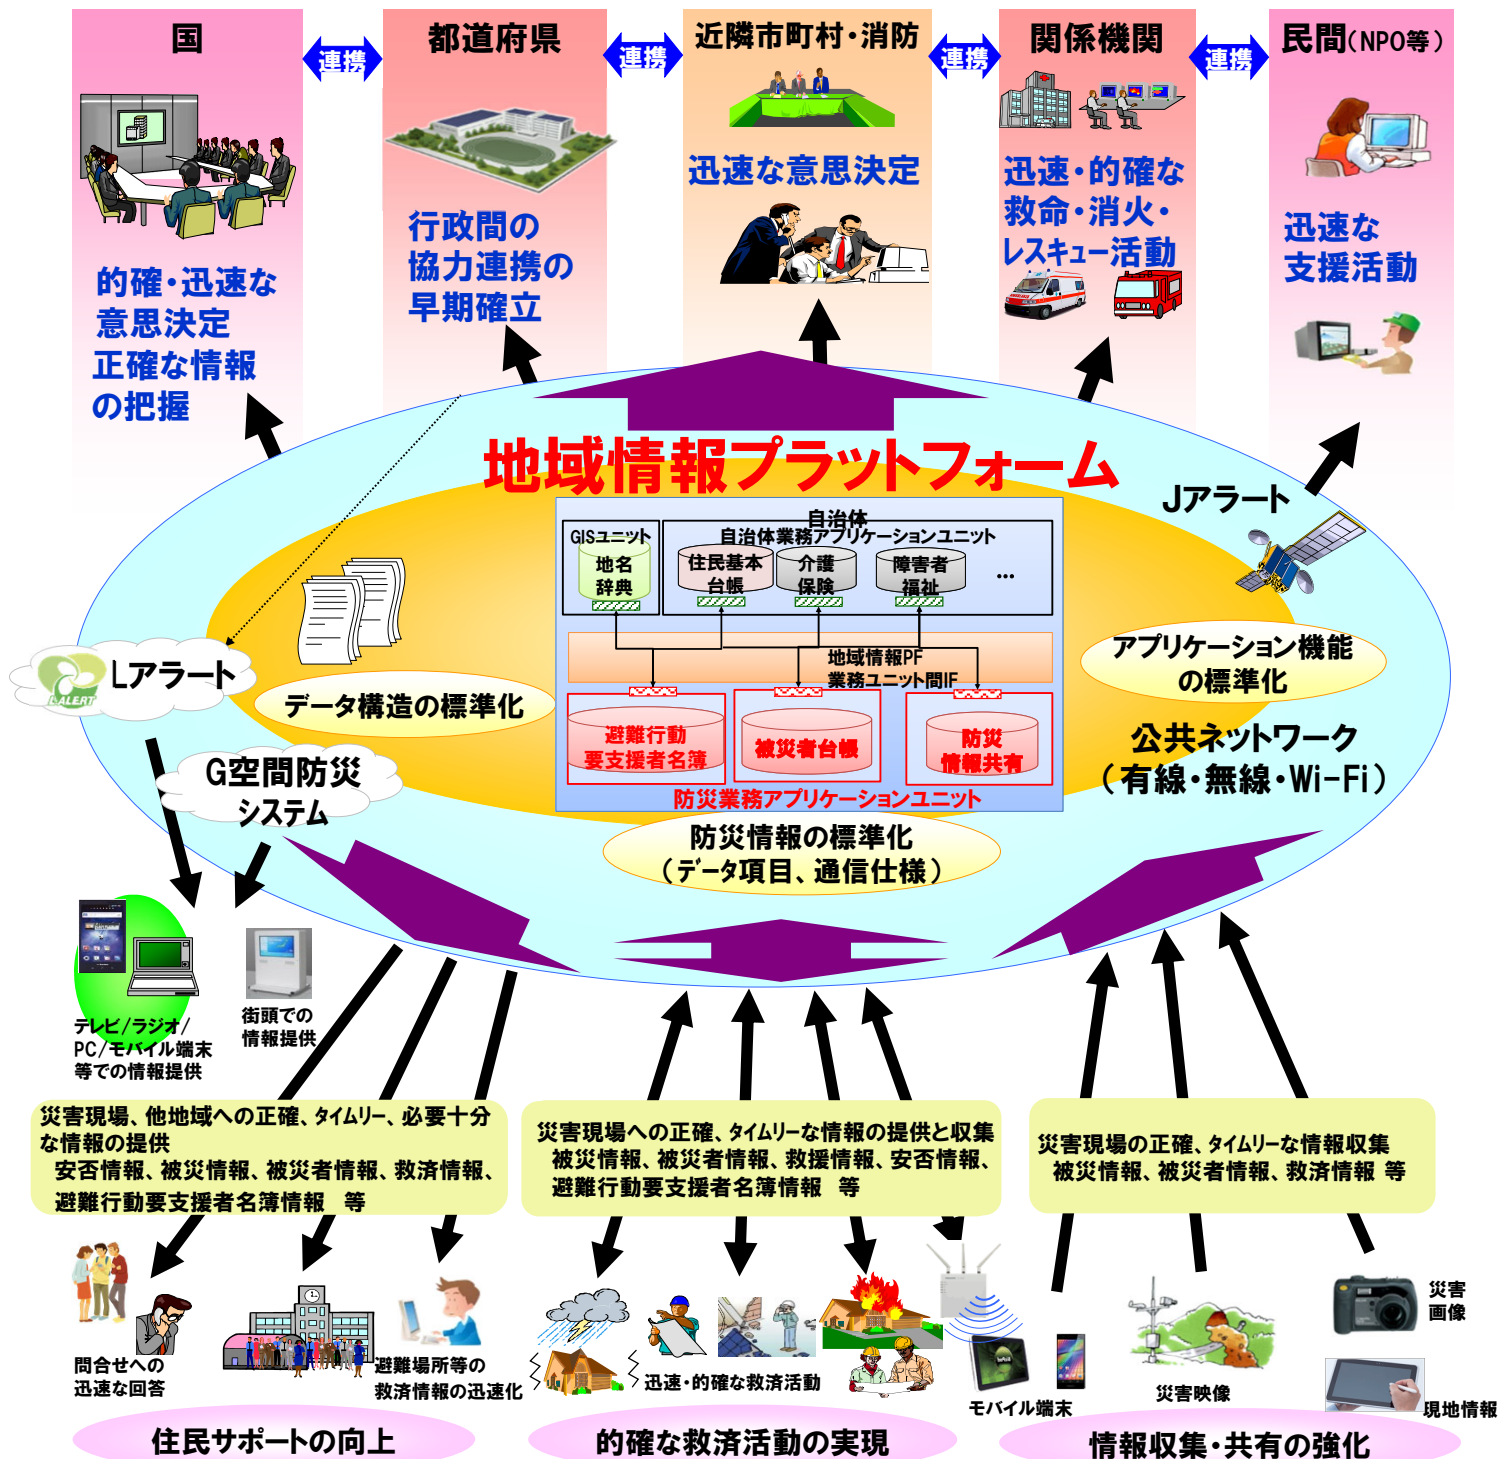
国

連携

都道府県

連携

近隣市町村・消防

連携

関係機関

連携

民間（NPO等）

的確・迅速な意思決定
正確な情報の把握

行政間の協力連携の早期確立

迅速な意思決定

迅速・的確な救命・消火・レスキュー活動

迅速な支援活動

地域情報プラットフォーム

Jアラート

自治体
GISユニット
地名辞典
自治体業務アプリケーションユニット
住民基本台帳
介護保険
障害者福祉
…

地域情報PF
業務ユニット間IF

避難行動要支援者名簿
被災者台帳
防災情報共有
防災業務アプリケーションユニット

Lアラート

データ構造の標準化

G空間防災システム

アプリケーション機能の標準化

公共ネットワーク（有線・無線・Wi-Fi）

防災情報の標準化（データ項目、通信仕様）

テレビ/ラジオ/PC/モバイル端末等での情報提供

街頭での情報提供

災害現場、他地域への正確、タイムリー、必要十分な情報の提供
安否情報、被災情報、被災者情報、救済情報、避難行動要支援者名簿情報　等

災害現場への正確、タイムリーな情報の提供と収集
被災情報、被災者情報、救援情報、安否情報、避難行動要支援者名簿情報　等

災害現場の正確、タイムリーな情報収集
被災情報、被災者情報、救済情報　等

問合せへの迅速な回答

避難場所等の救済情報の迅速化

迅速・的確な救済活動

モバイル端末

災害映像

災害画像

現地情報

住民サポートの向上

的確な救済活動の実現

情報収集・共有の強化